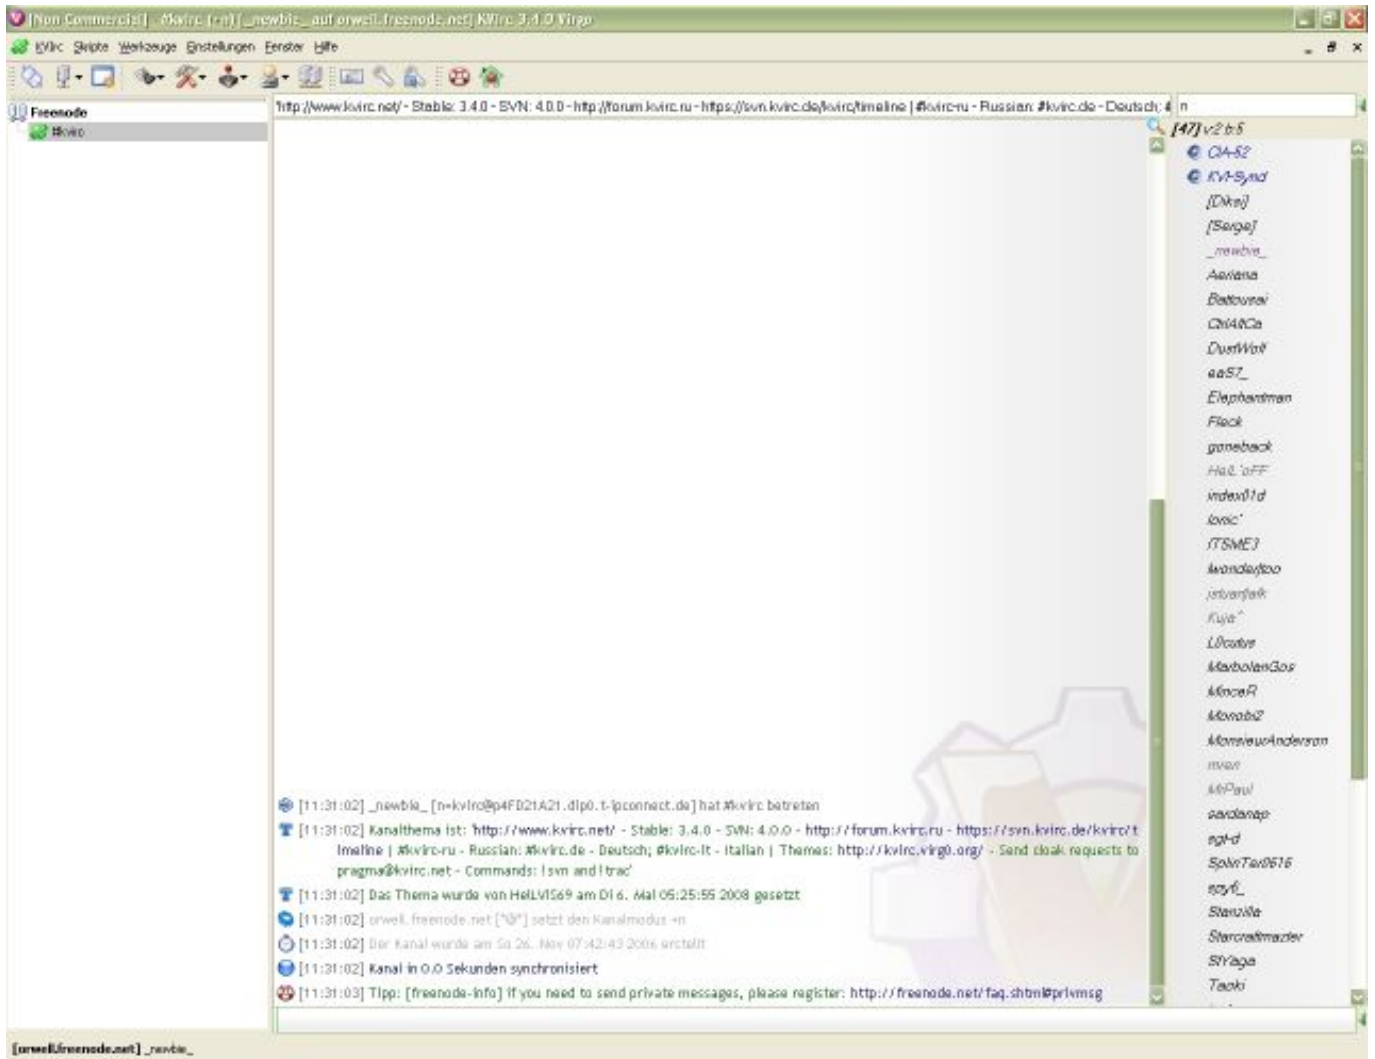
[Non Commercial] _#kvirc [+n] [_newbie_ auf orwell.freenode.net] KVIrc 3.4.0 Virgo

KVIrc Skripte Werkzeuge Einstellungen Fenster Hilfe

Freenode
#kvirc

http://www.kvirc.net/ - Stable: 3.4.0 - SVN: 4.0.0 - http://forum.kvirc.ru - https://svn.kvirc.de/kvirc/timeline | #kvirc-ru - Russian: #kvirc.de - Deutsch; 4 n

[47] v2 b5
CIA-52
KVI-Synd
[Dikei]
[Serge]
_newbie_
Aeriana
Batourai
Chi4tCa
DustWolf
eaS7_
Elephantman
Fleck
goneback
Hell 'oFF
index01d
ionic'
ITSME3
iwondertoo
istvanfalk
Kuja`
L0cutus
MarbolanGos
MinceR
Morabi2
MonsieurAnderson
mven
MrPaul
pardanap
pgl-d
SplinTer0616
spyfi_
Stanzilla
Starcraftmazter
StYaga
Taoki

[11:31:02] _newbie_ [n=kvirc@p4FD21A21.dip0.t-ipconnect.de] hat #kvirc betreten
[11:31:02] Kanalthema ist: http://www.kvirc.net/ - Stable: 3.4.0 - SVN: 4.0.0 - http://forum.kvirc.ru - https://svn.kvirc.de/kvirc/timeline | #kvirc-ru - Russian: #kvirc.de - Deutsch; #kvirc-it - Italian | Themes: http://kvirc.virg0.org/ - Send cloak requests to pragma@kvirc.net - Commands: !svn and !trac
[11:31:02] Das Thema wurde von HellVIS69 am Di 6. Mai 05:25:55 2008 gesetzt
[11:31:02] orwell.freenode.net ["+n"] setzt den Kanalmodus +n
[11:31:02] Der Kanal wurde am Sa 26. Nov 07:42:43 2006 erstellt
[11:31:02] Kanal in 0.0 Sekunden synchronisiert
[11:31:03] Tipp: [freenode-info] if you need to send private messages, please register: http://freenode.net/faq.shtml#privmsg

[orwell.freenode.net] _newbie_